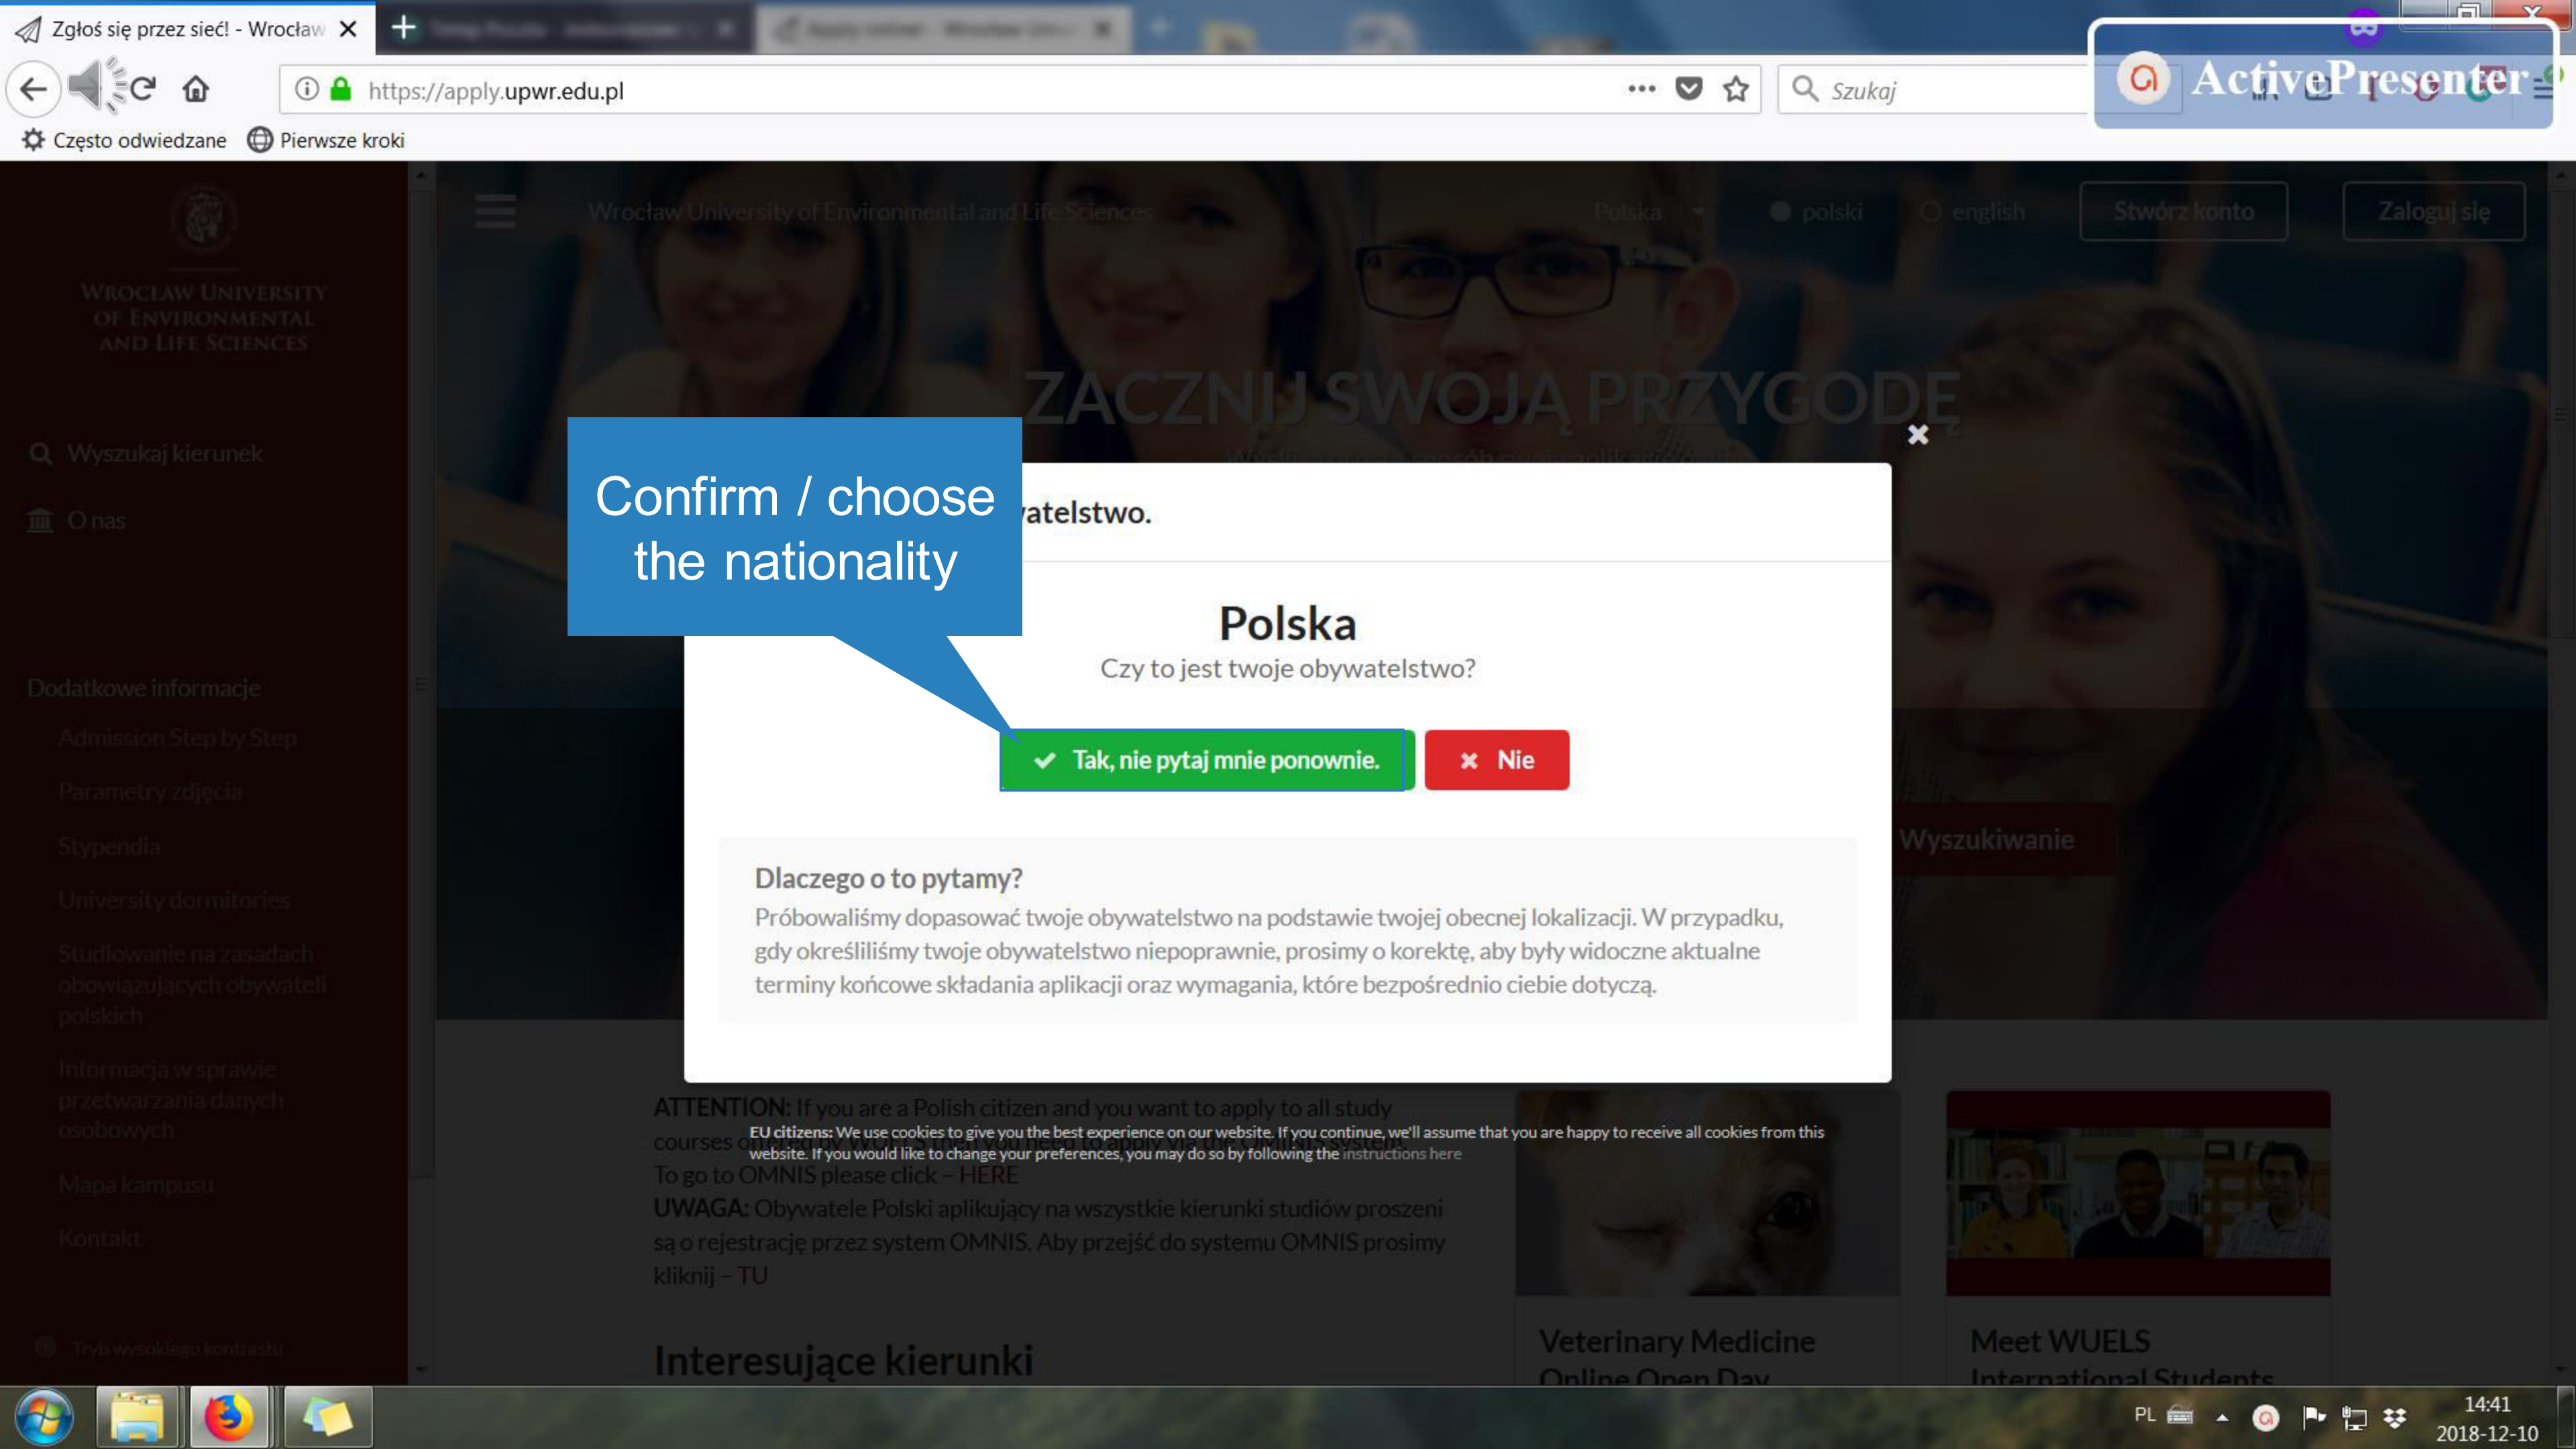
Zgłoś się przez sieć! - Wrocław

https://apply.upwr.edu.pl

Szukaj

ActivePresenter

Często odwiedzane Pierwsze kroki

WROCŁAW UNIVERSITY OF ENVIRONMENTAL AND LIFE SCIENCES

Wyszukaj kierunek

O nas

Dodatkowe informacje

Admission Step by Step

Parametry zdjęcia

Stypendia

University dormitories

Studiowanie na zasadach obowiązujących obywateli polskich

Informacja w sprawie przetwarzania danych osobowych

Mapa kampusu

Kontakt

Tryb wysokiego kontrastu

Wrocław University of Environmental and Life Sciences

Polska

polski

english

Stwórz konto

Zaloguj się

ZACZNIJ SWOJĄ PRZYGODĘ

Confirm / choose the nationality

atelstwo.

Polska

Czy to jest twoje obywatelstwo?

Tak, nie pytaj mnie ponownie.

Nie

Dlaczego o to pytamy?

Próbowaliśmy dopasować twoje obywatelstwo na podstawie twojej obecnej lokalizacji. W przypadku, gdy określiliśmy twoje obywatelstwo niepoprawnie, prosimy o korektę, aby były widoczne aktualne terminy końcowe składania aplikacji oraz wymagania, które bezpośrednio ciebie dotyczą.

Wyszukiwanie

ATTENTION: If you are a Polish citizen and you want to apply to all study courses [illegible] you need to apply via the OMNIS system.

EU citizens: We use cookies to give you the best experience on our website. If you continue, we'll assume that you are happy to receive all cookies from this website. If you would like to change your preferences, you may do so by following the instructions here

To go to OMNIS please click – HERE

UWAGA: Obywatele Polski aplikujący na wszystkie kierunki studiów proszeni są o rejestrację przez system OMNIS. Aby przejść do systemu OMNIS prosimy kliknij – TU

Interesujące kierunki

Veterinary Medicine Online Open Day

Meet WUELS International Students

PL

14:41
2018-12-10